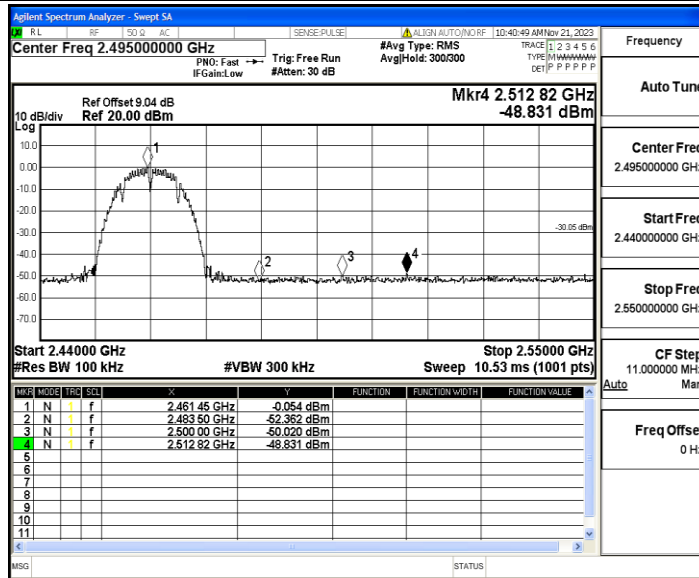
Agilent Spectrum Analyzer - Swept SA
RL RF 50 Ω AC SENSE:PULSE ALIGN AUTO/NO RF 10:40:49 AM Nov 21, 2023
Center Freq 2.495000000 GHz
PNO: Fast IFGain:Low
Trig: Free Run #Atten: 30 dB
#Avg Type: RMS Avg|Hold: 300/300
TRACE 1 2 3 4 5 6 TYPE M WWWWW DET P P P P P P

Ref Offset 9.04 dB
10 dB/div Ref 20.00 dBm
Log
Mkr4 2.512 82 GHz
-48.831 dBm

10.0
0.00
-10.0
-20.0
-30.0
-40.0
-50.0
-60.0
-70.0

1
2
3
4
-30.05 dBm

Start 2.44000 GHz
#Res BW 100 kHz
#VBW 300 kHz
Stop 2.55000 GHz
Sweep 10.53 ms (1001 pts)

| MKR | MODE | TRC | SCL | X | Y | FUNCTION | FUNCTION WIDTH | FUNCTION VALUE |
|---|---|---|---|---|---|---|---|---|
| 1 | N | 1 | f | 2.461 45 GHz | -0.054 dBm | | | |
| 2 | N | 1 | f | 2.483 50 GHz | -52.362 dBm | | | |
| 3 | N | 1 | f | 2.500 00 GHz | -50.020 dBm | | | |
| 4 | N | 1 | f | 2.512 82 GHz | -48.831 dBm | | | |
| 5 | | | | | | | | |
| 6 | | | | | | | | |
| 7 | | | | | | | | |
| 8 | | | | | | | | |
| 9 | | | | | | | | |
| 10 | | | | | | | | |
| 11 | | | | | | | | |

Frequency
Auto Tun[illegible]
Center Fre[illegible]
2.495000000 GH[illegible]
Start Fre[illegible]
2.440000000 GH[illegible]
Stop Fre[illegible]
2.550000000 GH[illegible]
CF Ste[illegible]
11.000000 MH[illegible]
Auto Ma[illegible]
Freq Offse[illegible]
0 H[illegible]

MSG
STATUS